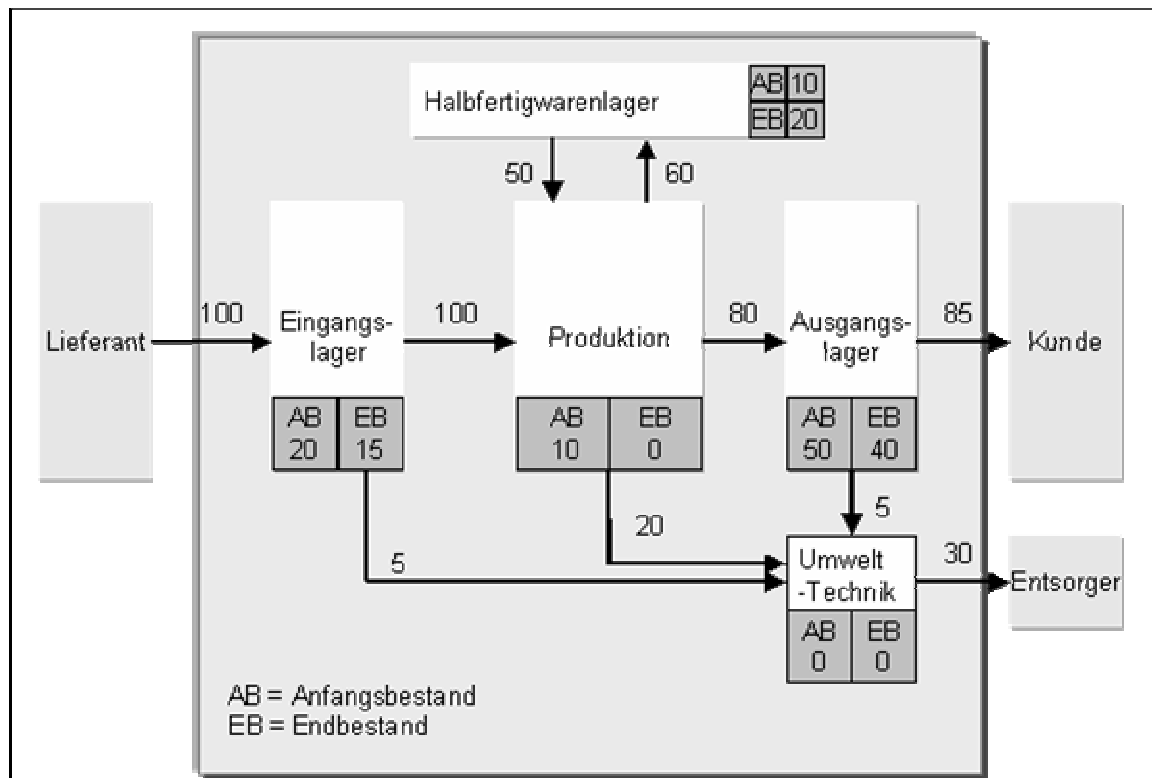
Halbfertigwarenlager
AB 10
EB 20

50
60

Lieferant
100
Eingangslager
AB 20
EB 15

100
Produktion
AB 10
EB 0

80
Ausgangslager
AB 50
EB 40

85
Kunde

5
20
5

Umwelt-Technik
AB 0
EB 0
30
Entsorger

AB = Anfangsbestand
EB = Endbestand